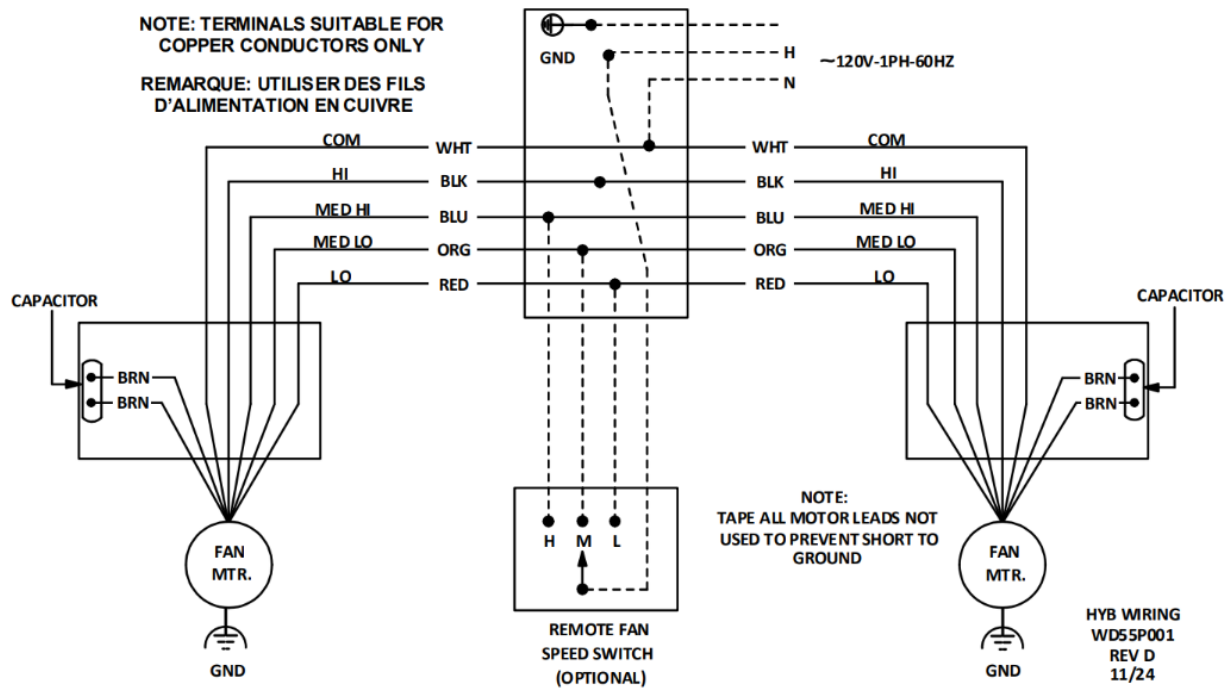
NOTE: TERMINALS SUITABLE FOR COPPER CONDUCTORS ONLY

REMARQUE: UTILISER DES FILS D'ALIMENTATION EN CUIVRE

GND

H

~120V-1PH-60HZ

N

COM
WHT
WHT
COM

HI
BLK
BLK
HI

MED HI
BLU
BLU
MED HI

MED LO
ORG
ORG
MED LO

LO
RED
RED
LO

CAPACITOR

BRN
BRN

CAPACITOR

BRN
BRN

FAN MTR.

GND

H M L

REMOTE FAN SPEED SWITCH (OPTIONAL)

NOTE: TAPE ALL MOTOR LEADS NOT USED TO PREVENT SHORT TO GROUND

FAN MTR.

GND

HYB WIRING
WD55P001
REV D
11/24